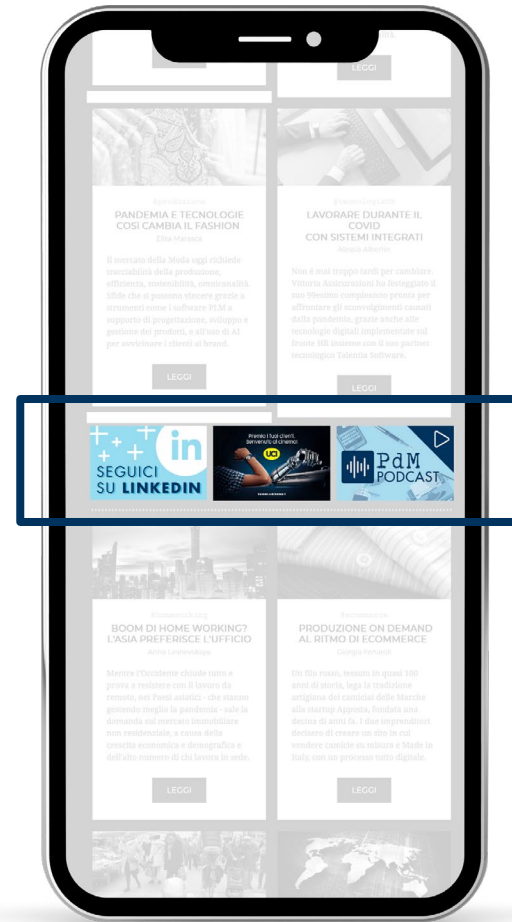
LEGGI

PANDEMIA E TECNOLOGIE COSÌ CAMBIA IL FASHION

Elisa Marzola

Il mercato della Moda oggi richiede tracciabilità della produzione, efficienza, sostenibilità, omnicanalità. Sfide che si possono vincere grazie a strumenti come i software PLM a supporto di progettazione, sviluppo e gestione del prodotto, e all'uso di AI per avvicinare i clienti ai brand.

LEGGI

LAVORARE DURANTE IL COVID CON SISTEMI INTEGRATI

Vittoria Assicurazioni ha festeggiato il suo 99esimo compleanno pronta per affrontare gli sconvolgimenti causati dalla pandemia, grazie anche alle tecnologie digitali implementate nel tempo assieme con il suo partner tecnologico Talentia Software.

LEGGI

SEGUICI SU LINKEDIN

in

Premia i tuoi clienti. Benvenuto al cinema!

UCI

PdM PODCAST

BOOM DI HOME WORKING? L'ASIA PREFERISCE L'UFFICIO

Mentre l'Occidente chiude tutto e prova a resistere con il lavoro da remoto, nei Paesi asiatici - che stanno gestendo meglio la pandemia - sale la domanda sul mercato immobiliare non residenziale, a causa della crescita economica e demografica e dell'alto numero di chi lavora in sede.

LEGGI

PRODUZIONE ON DEMAND AL RITMO DI ECOMMERCE

Un filo rosso, tessuto in quasi 100 anni di storia, lega la tradizione artigiana dei camiciai delle Marche alla startup Apposta, fondata una decina di anni fa. I due imprenditori decisero di creare un sito in cui vendere camicie su misura e Made in Italy, con un processo tutto digitale.

LEGGI